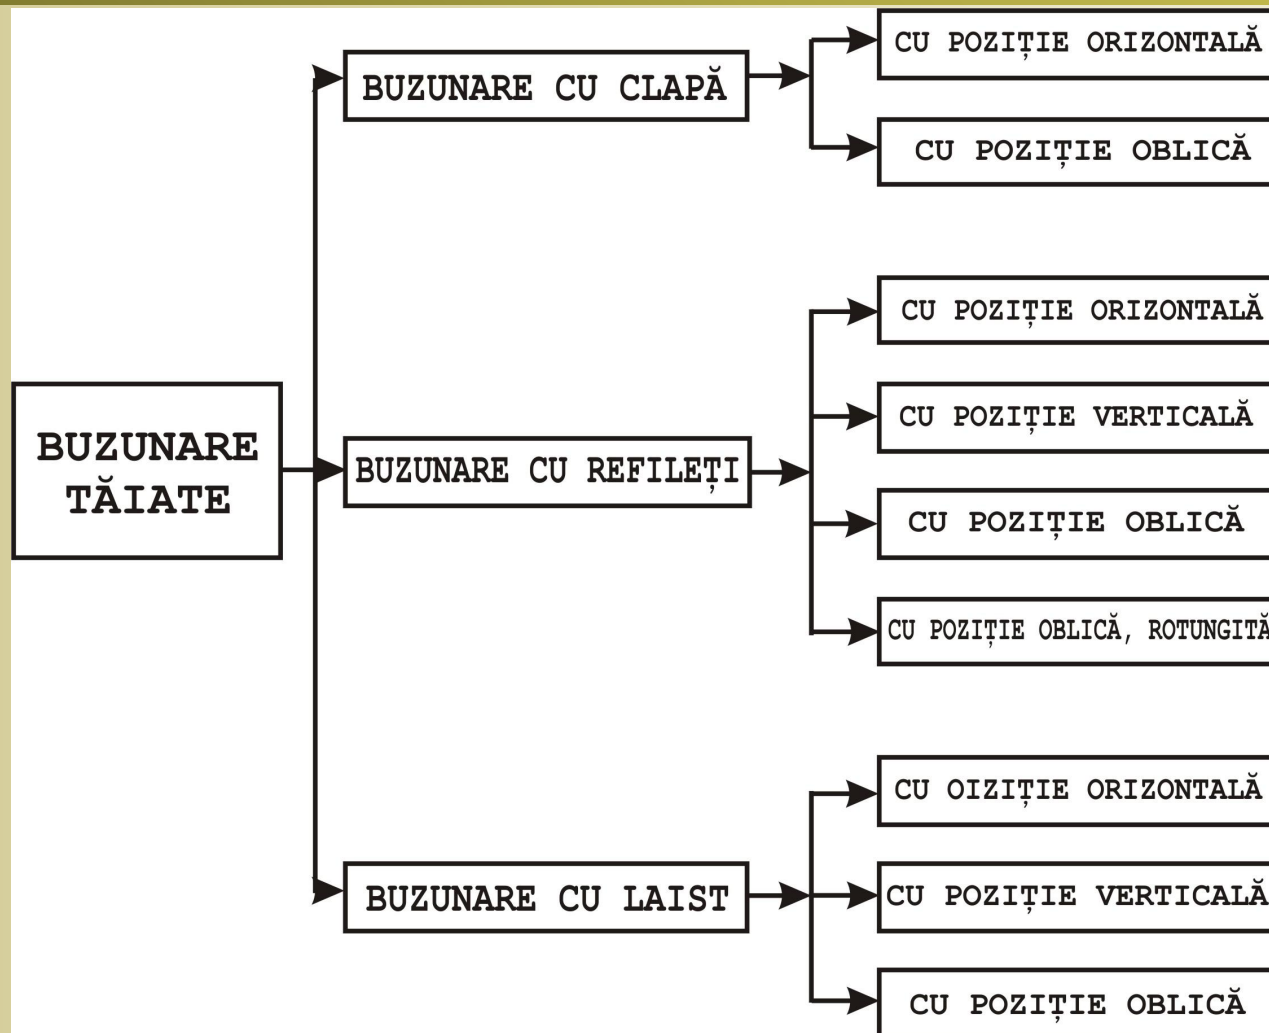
BUZUNARE TĂIATE

BUZUNARE CU CLAPĂ

CU POZIȚIE ORIZONTALĂ

CU POZIȚIE OBLICĂ

BUZUNARE CU REFILEȚI

CU POZIȚIE ORIZONTALĂ

CU POZIȚIE VERTICALĂ

CU POZIȚIE OBLICĂ

CU POZIȚIE OBLICĂ, ROTUNGITĂ

BUZUNARE CU LAIST

CU OIZIȚIE ORIZONTALĂ

CU POZIȚIE VERTICALĂ

CU POZIȚIE OBLICĂ